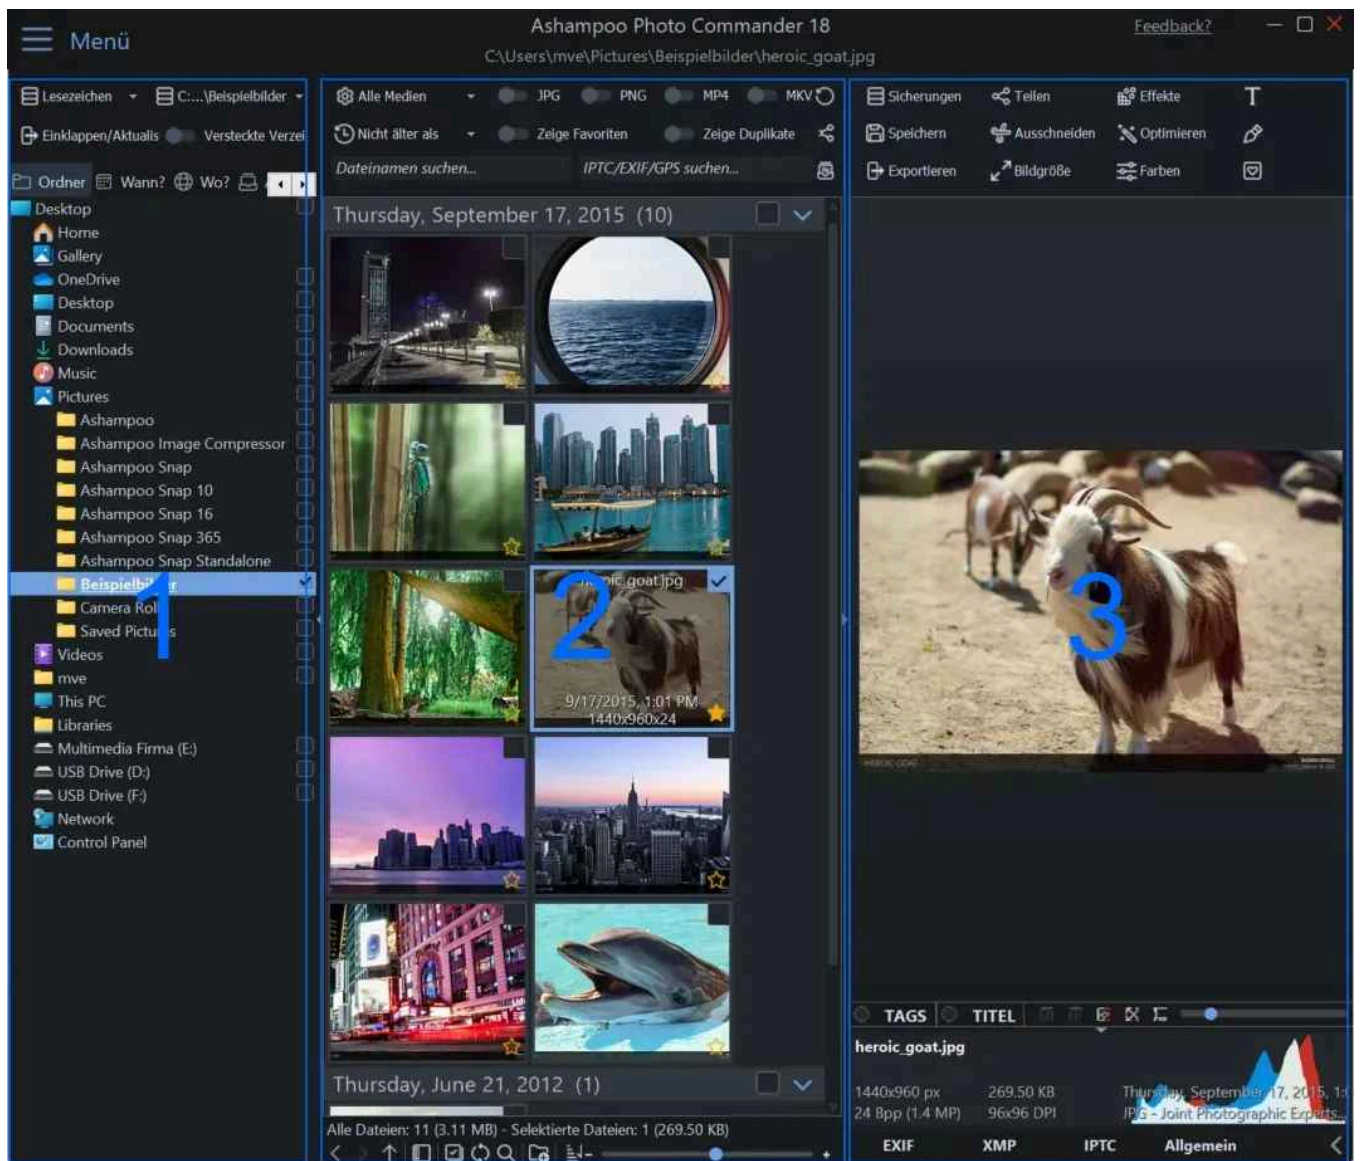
Menü

Ashampoo Photo Commander 18
C:\Users\mve\Pictures\Beispielbilder\heroic_goat.jpg

Feedback?

Lesezeichen
C:...\Beispielbilder
Einklappen/Aktualis
Versteckte Verzei

Ordner
Wann?
Wo?

Desktop
Home
Gallery
OneDrive
Desktop
Documents
Downloads
Music
Pictures
Ashampoo
Ashampoo Image Compressor
Ashampoo Snap
Ashampoo Snap 10
Ashampoo Snap 16
Ashampoo Snap 365
Ashampoo Snap Standalone
Beispielbi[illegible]r
Camera Rol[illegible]
Saved Pictu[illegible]s
Videos
mve
This PC
Libraries
Multimedia Firma (E:)
USB Drive (D:)
USB Drive (F:)
Network
Control Panel

1

Alle Medien
JPG
PNG
MP4
MKV
Nicht älter als
Zeige Favoriten
Zeige Duplikate
Dateinamen suchen...
IPTC/EXIF/GPS suchen...

Thursday, September 17, 2015 (10)

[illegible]ic_goat.jpg
9/17/2015, 1:01 PM
1440x960x24

2

Thursday, June 21, 2012 (1)

Alle Dateien: 11 (3.11 MB) - Selektierte Dateien: 1 (269.50 KB)

Sicherungen
Teilen
Effekte
Speichern
Ausschneiden
Optimieren
Exportieren
Bildgröße
Farben

3

TAGS
TITEL

heroic_goat.jpg
1440x960 px
269.50 KB
24 Bpp (1.4 MP)
96x96 DPI
Thursday, September 17, 2015, 1:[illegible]
JPG - Joint Photographic Experts...

EXIF
XMP
IPTC
Allgemein